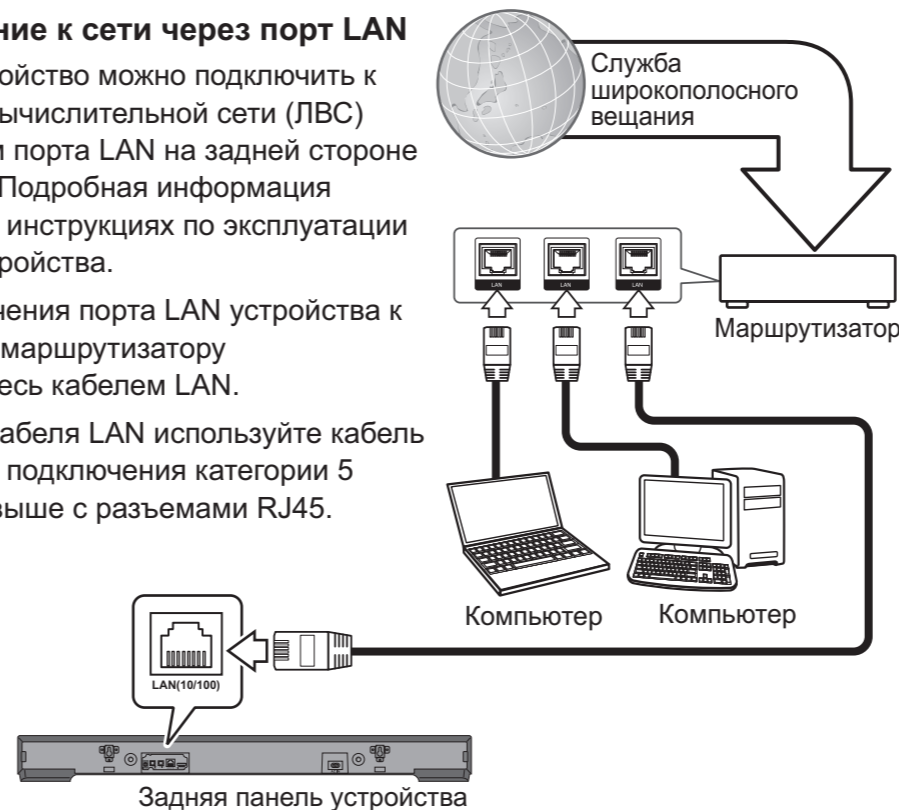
ние к сети через порт LAN

ройство можно подключить к ычислительной сети (ЛВС) и порта LAN на задней стороне Подробная информация инструкциях по эксплуатации ройства.

нения порта LAN устройства к маршрутизатору есь кабелем LAN.

абеля LAN используйте кабель подключения категории 5 ыше с разъемами RJ45.

Служба широкополосного вещания

LAN

LAN

LAN

Маршрутизатор

Компьютер

Компьютер

LAN(10/100)

Задняя панель устройства